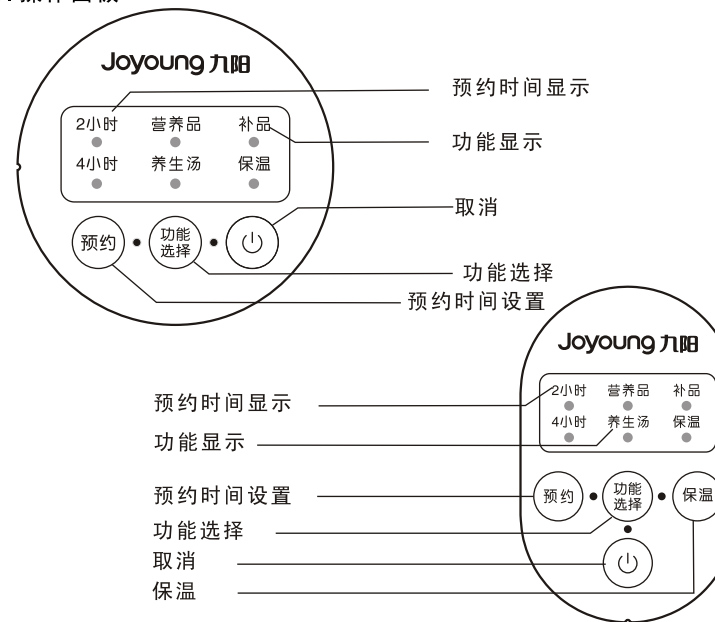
操作面板

Joyoung 九阳

2小时 营养品 补品
4小时 养生汤 保温

预约 功能选择

预约时间显示
功能显示
取消
功能选择
预约时间设置

Joyoung 九阳

2小时 营养品 补品
4小时 养生汤 保温

预约 功能选择 保温

预约时间显示
功能显示
预约时间设置
功能选择
取消
保温